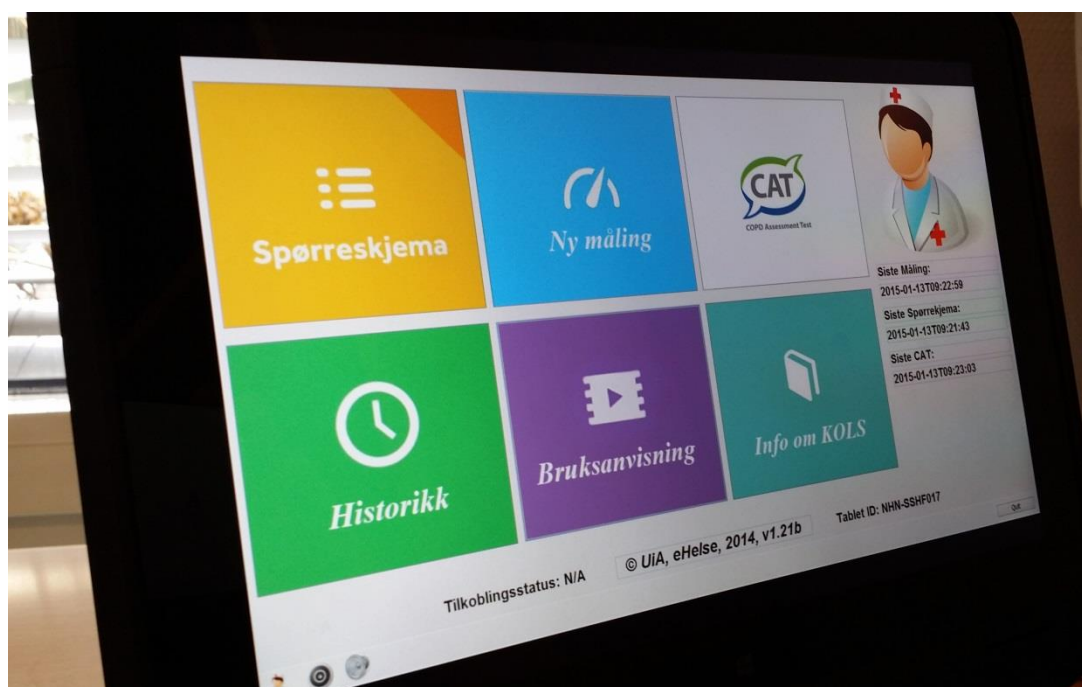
Spørreskjema

Ny måling

CAT
COPD Assessment Test

Siste Måling:
2015-01-13T09:22:59

Siste Spørreskjema:
2015-01-13T09:21:43

Siste CAT:
2015-01-13T09:23:03

Historikk

Bruksanvisning

Info om KOLS

Tablet ID: NHN-SSHF017

Quit

Tilkoblingsstatus: N/A

© UiA, eHelse, 2014, v1.21b